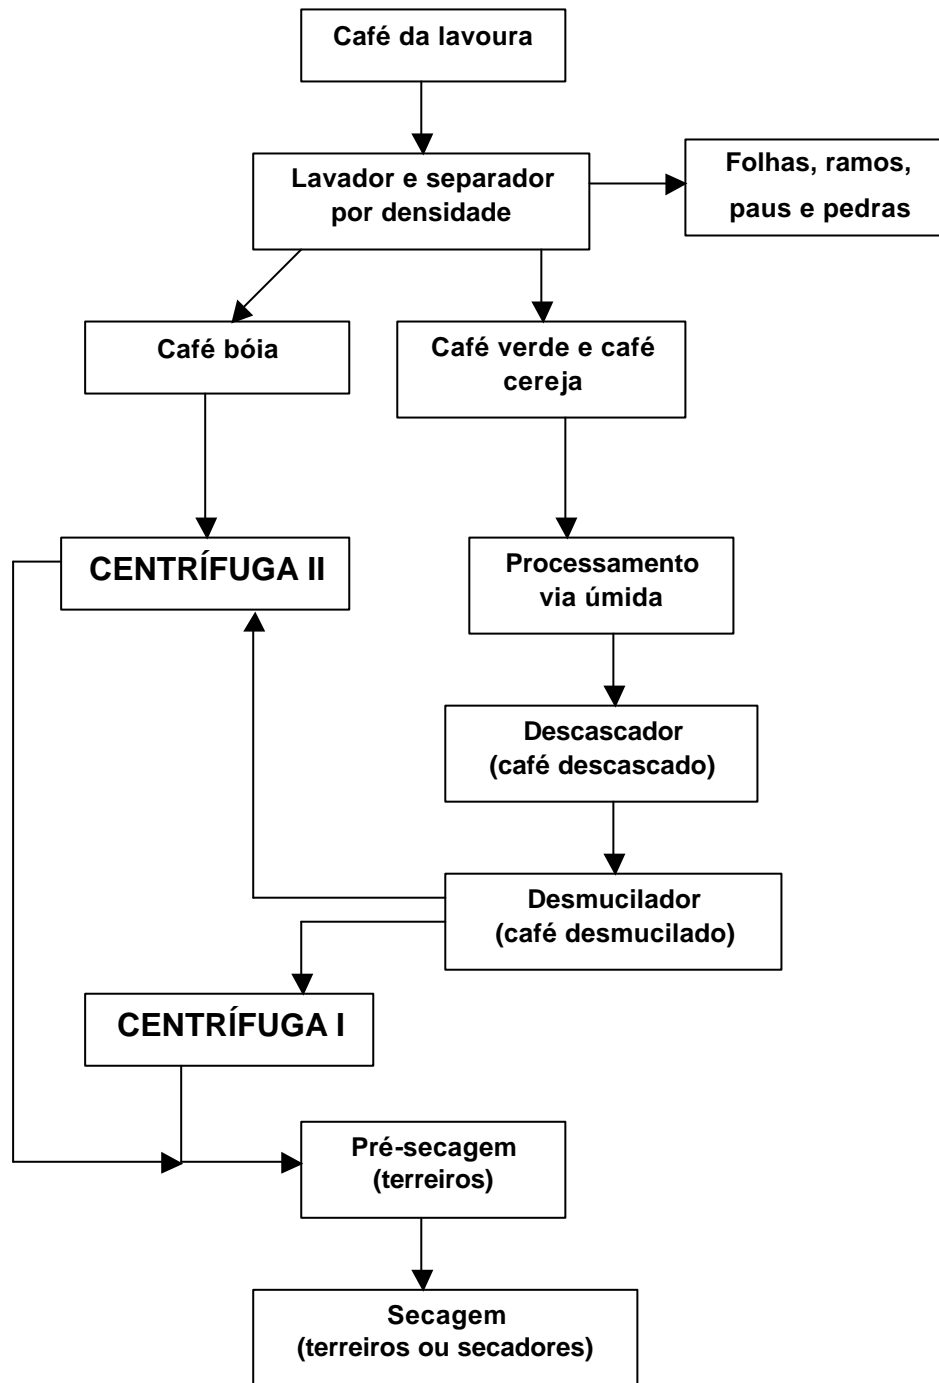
Café da lavoura

Lavador e separador por densidade

Folhas, ramos, paus e pedras

Café bóia

Café verde e café cereja

CENTRÍFUGA II

Processamento via úmida

Descascador (café descascado)

Desmucilador (café desmucilado)

CENTRÍFUGA I

Pré-secagem (terreiros)

Secagem (terreiros ou secadores)